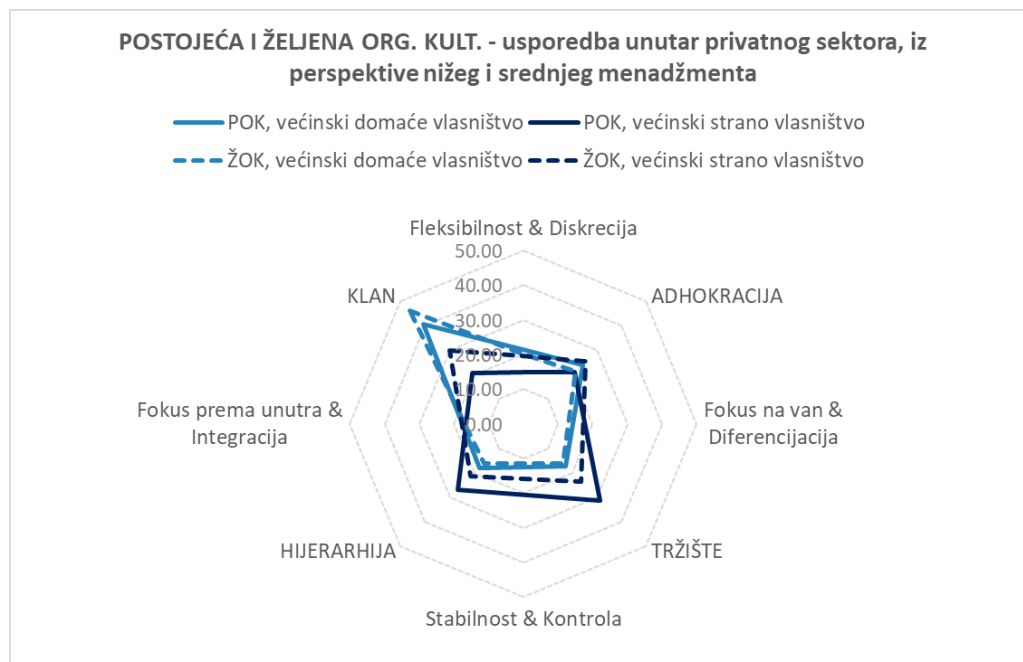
POSTOJEĆA I ŽELJENA ORG. KULT. - usporedba unutar privatnog sektora, iz perspektive nižeg i srednjeg menadžmenta

POK, većinski domaće vlasništvo
POK, većinski strano vlasništvo
ŽOK, većinski domaće vlasništvo
ŽOK, većinski strano vlasništvo

Fleksibilnost & Diskrecija
50.00
40.00
30.00
20.00
10.00
0.00
ADHOKRACIJA
Fokus na van & Diferencijacija
TRŽIŠTE
Stabilnost & Kontrola
HIJERARHIJA
Fokus prema unutra & Integracija
KLAN